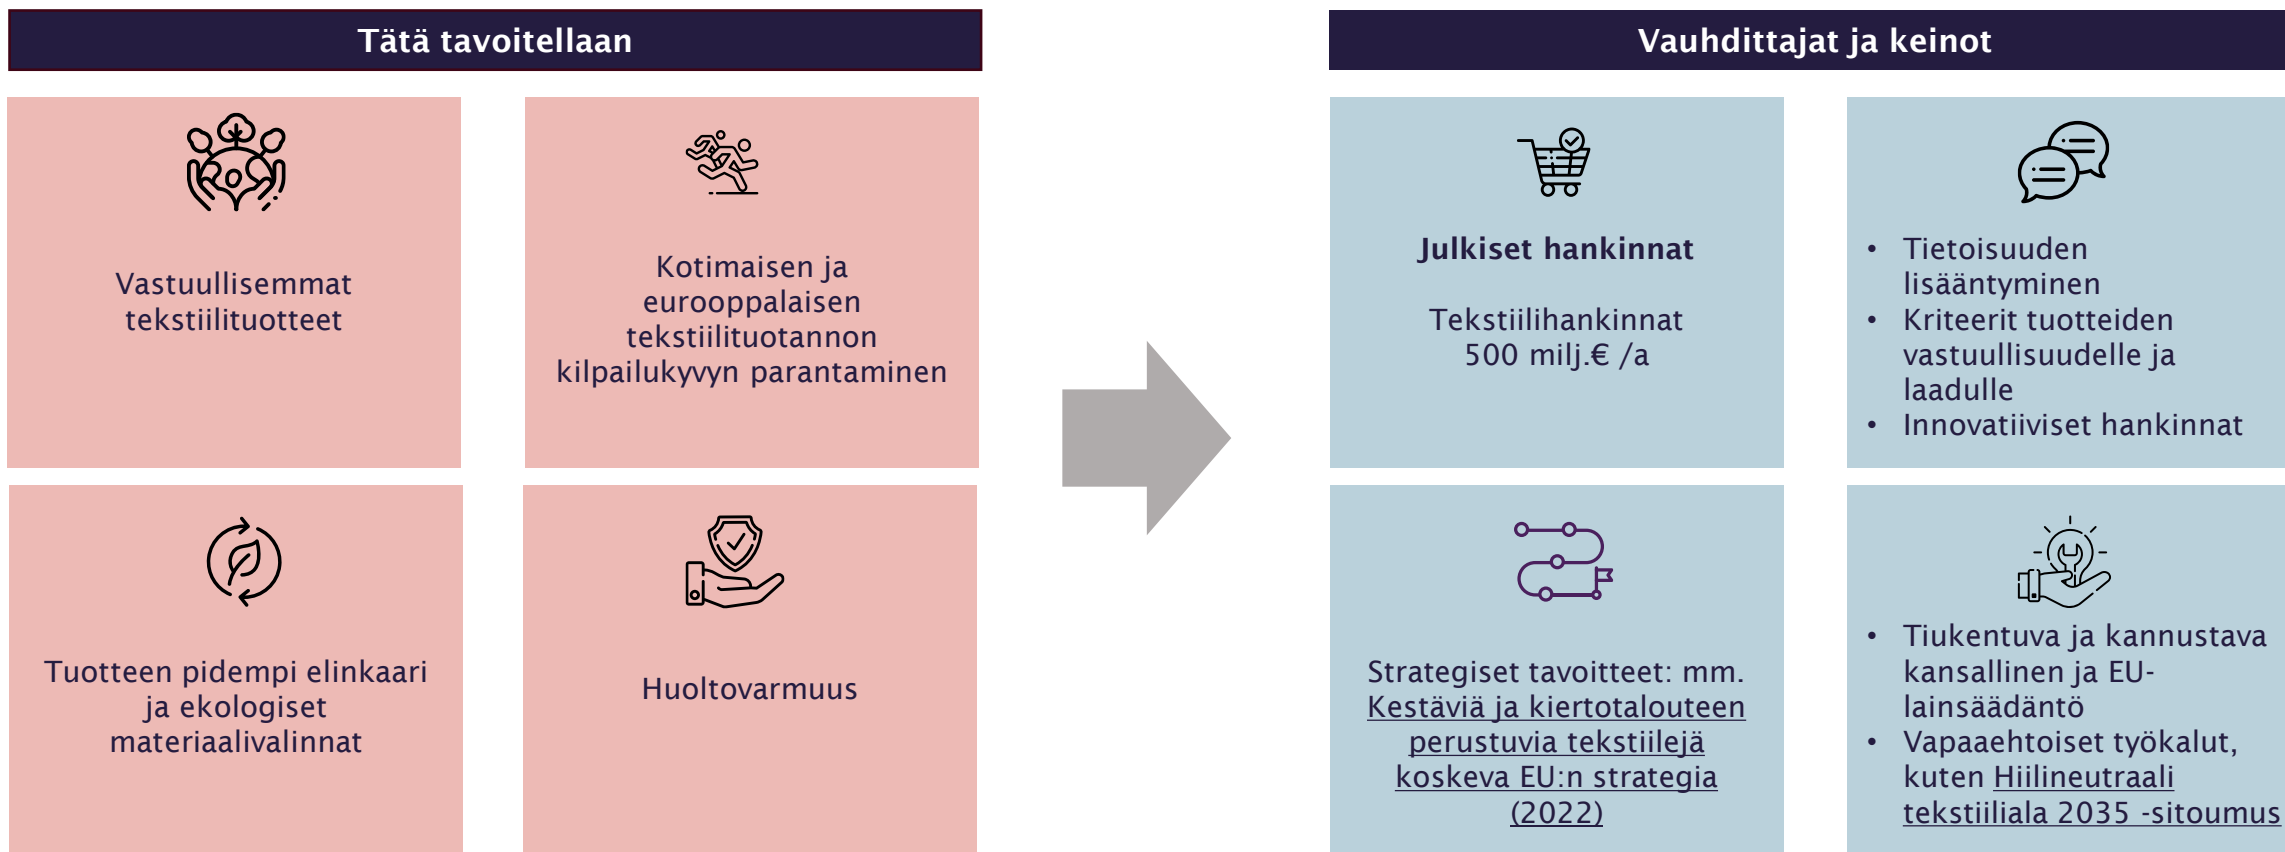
Tätä tavoitellaan

Vastuullisemmat tekstiilituotteet

Kotimaisen ja eurooppalaisen tekstiilituotannon kilpailukyvyn parantaminen

Tuotteen pidempi elinkaari ja ekologiset materiaalivalinnat

Huoltovarmuus

Vauhdittajat ja keinot

Julkiset hankinnat

Tekstiilihankinnat 500 milj.€ /a

- Tietoisuuden lisääntyminen
- Kriteerit tuotteiden vastuullisuudelle ja laadulle
- Innovatiiviset hankinnat

Strategiset tavoitteet: mm. Kestäviä ja kiertotalouteen perustuvia tekstiilejä koskeva EU:n strategia (2022)

- Tiukentuva ja kannustava kansallinen ja EU-lainsäädäntö
- Vapaaehtoiset työkalut, kuten Hiilineutraali tekstiiliala 2035 -sitoumus